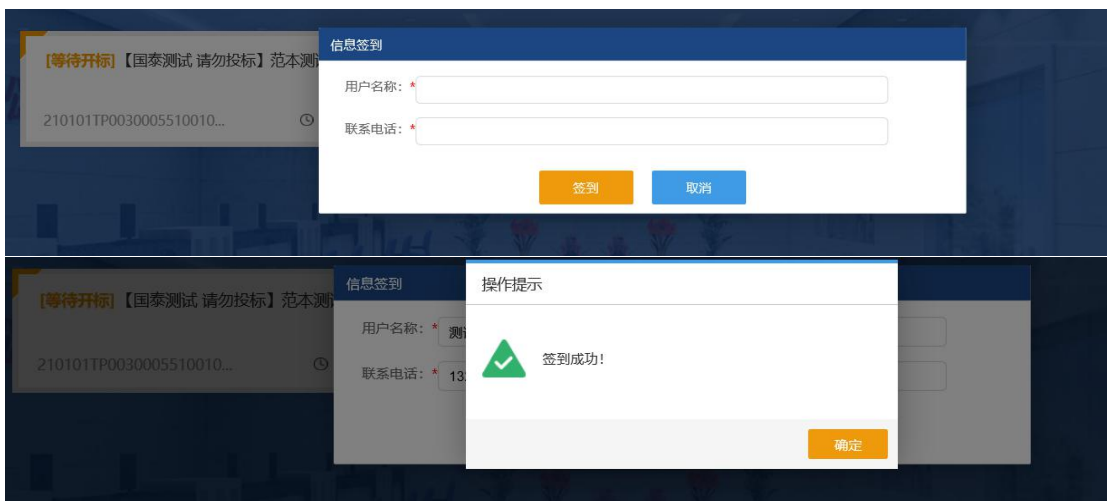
[等待开标]【国泰测试 请勿投标】范本测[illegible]

210101TP0030005510010...

信息签到

用户名称：*

联系电话：*

签到

取消

[等待开标]【国泰测试 请勿投标】范本测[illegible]

210101TP0030005510010...

信息签到

用户名称：* 测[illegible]

联系电话：* 13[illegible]

操作提示

签到成功!

确定